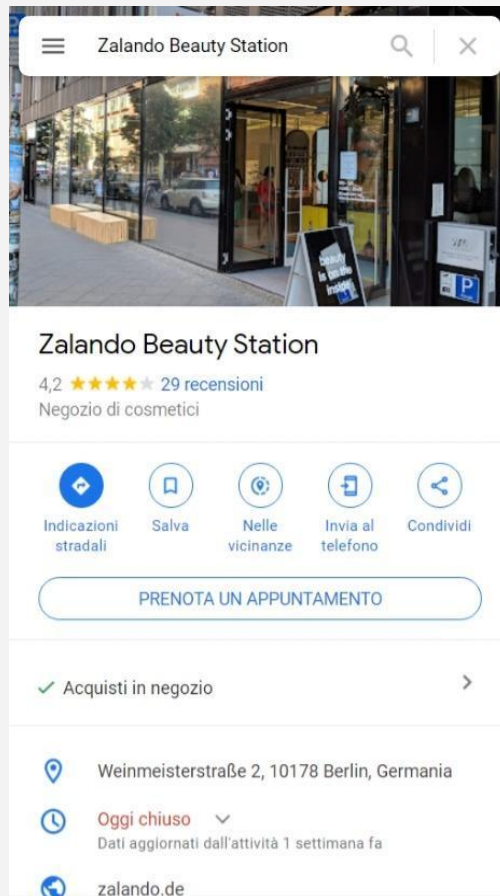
Zalando Beauty Station

beauty is on the inside

P

Zalando Beauty Station

4,2 ★★★★★ 29 recensioni

Negozio di cosmetici

Indicazioni stradali

Salva

Nelle vicinanze

Invia al telefono

Condividi

PRENOTA UN APPUNTAMENTO

✓ Acquisti in negozio

Weinmeisterstraße 2, 10178 Berlin, Germania

Oggi chiuso

Dati aggiornati dall'attività 1 settimana fa

zalando.de